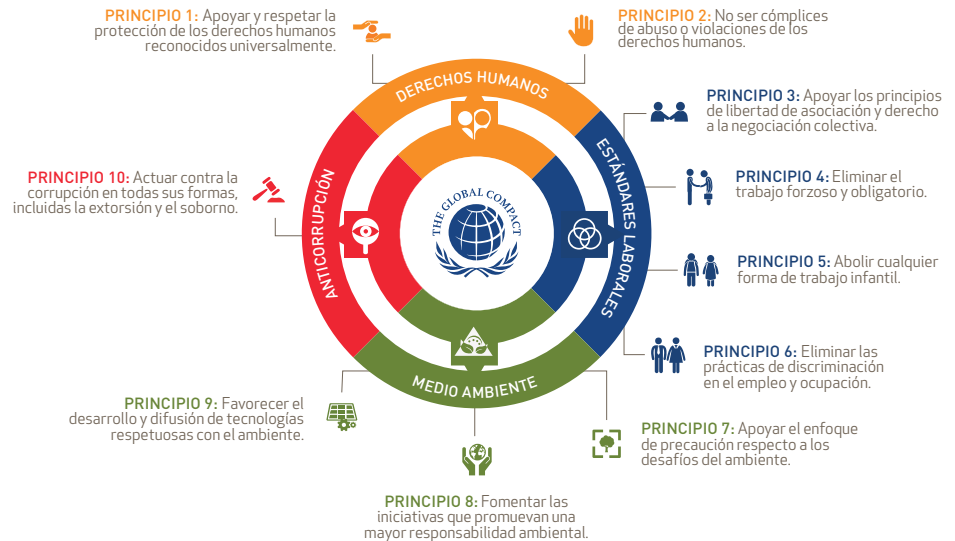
PRINCIPIO 1: Apoyar y respetar la protección de los derechos humanos reconocidos universalmente.

PRINCIPIO 2: No ser cómplices de abuso o violaciones de los derechos humanos.

PRINCIPIO 3: Apoyar los principios de libertad de asociación y derecho a la negociación colectiva.

PRINCIPIO 4: Eliminar el trabajo forzoso y obligatorio.

PRINCIPIO 5: Abolir cualquier forma de trabajo infantil.

PRINCIPIO 6: Eliminar las prácticas de discriminación en el empleo y ocupación.

PRINCIPIO 7: Apoyar el enfoque de precaución respecto a los desafíos del ambiente.

PRINCIPIO 8: Fomentar las iniciativas que promuevan una mayor responsabilidad ambiental.

PRINCIPIO 9: Favorecer el desarrollo y difusión de tecnologías respetuosas con el ambiente.

PRINCIPIO 10: Actuar contra la corrupción en todas sus formas, incluidas la extorsión y el soborno.

DERECHOS HUMANOS

ESTÁNDARES LABORALES

MEDIO AMBIENTE

ANTICORRUPCIÓN

THE GLOBAL COMPACT